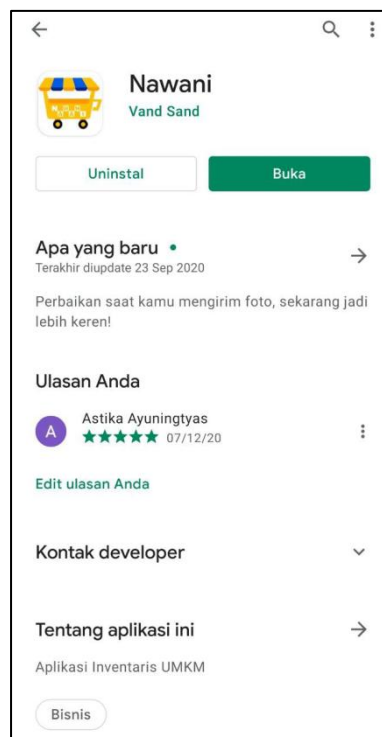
Nawani
Vand Sand

Uninstal
Buka

Apa yang baru •
Terakhir diupdate 23 Sep 2020

Perbaikan saat kamu mengirim foto, sekarang jadi lebih keren!

Ulasan Anda

A
Astika Ayuningtyas
★★★★★ 07/12/20

Edit ulasan Anda

Kontak developer

Tentang aplikasi ini

Aplikasi Inventaris UMKM

Bisnis